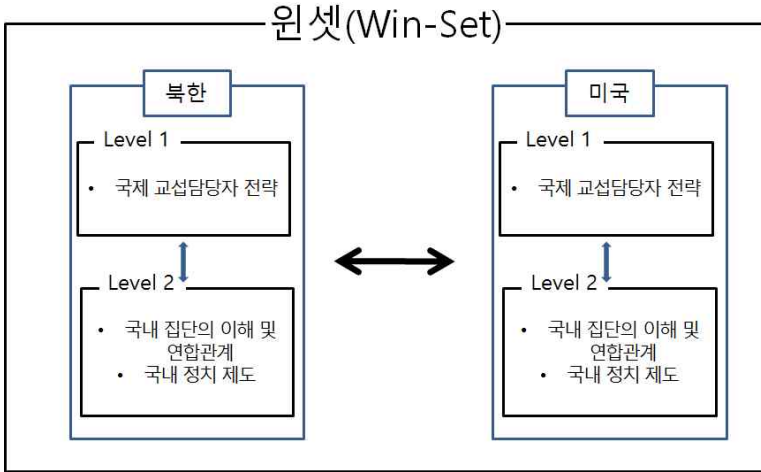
윈셋(Win-Set)

북한

Level 1

• 국제 교섭담당자 전략

Level 2

• 국내 집단의 이해 및 연합관계
• 국내 정치 제도

미국

Level 1

• 국제 교섭담당자 전략

Level 2

• 국내 집단의 이해 및 연합관계
• 국내 정치 제도